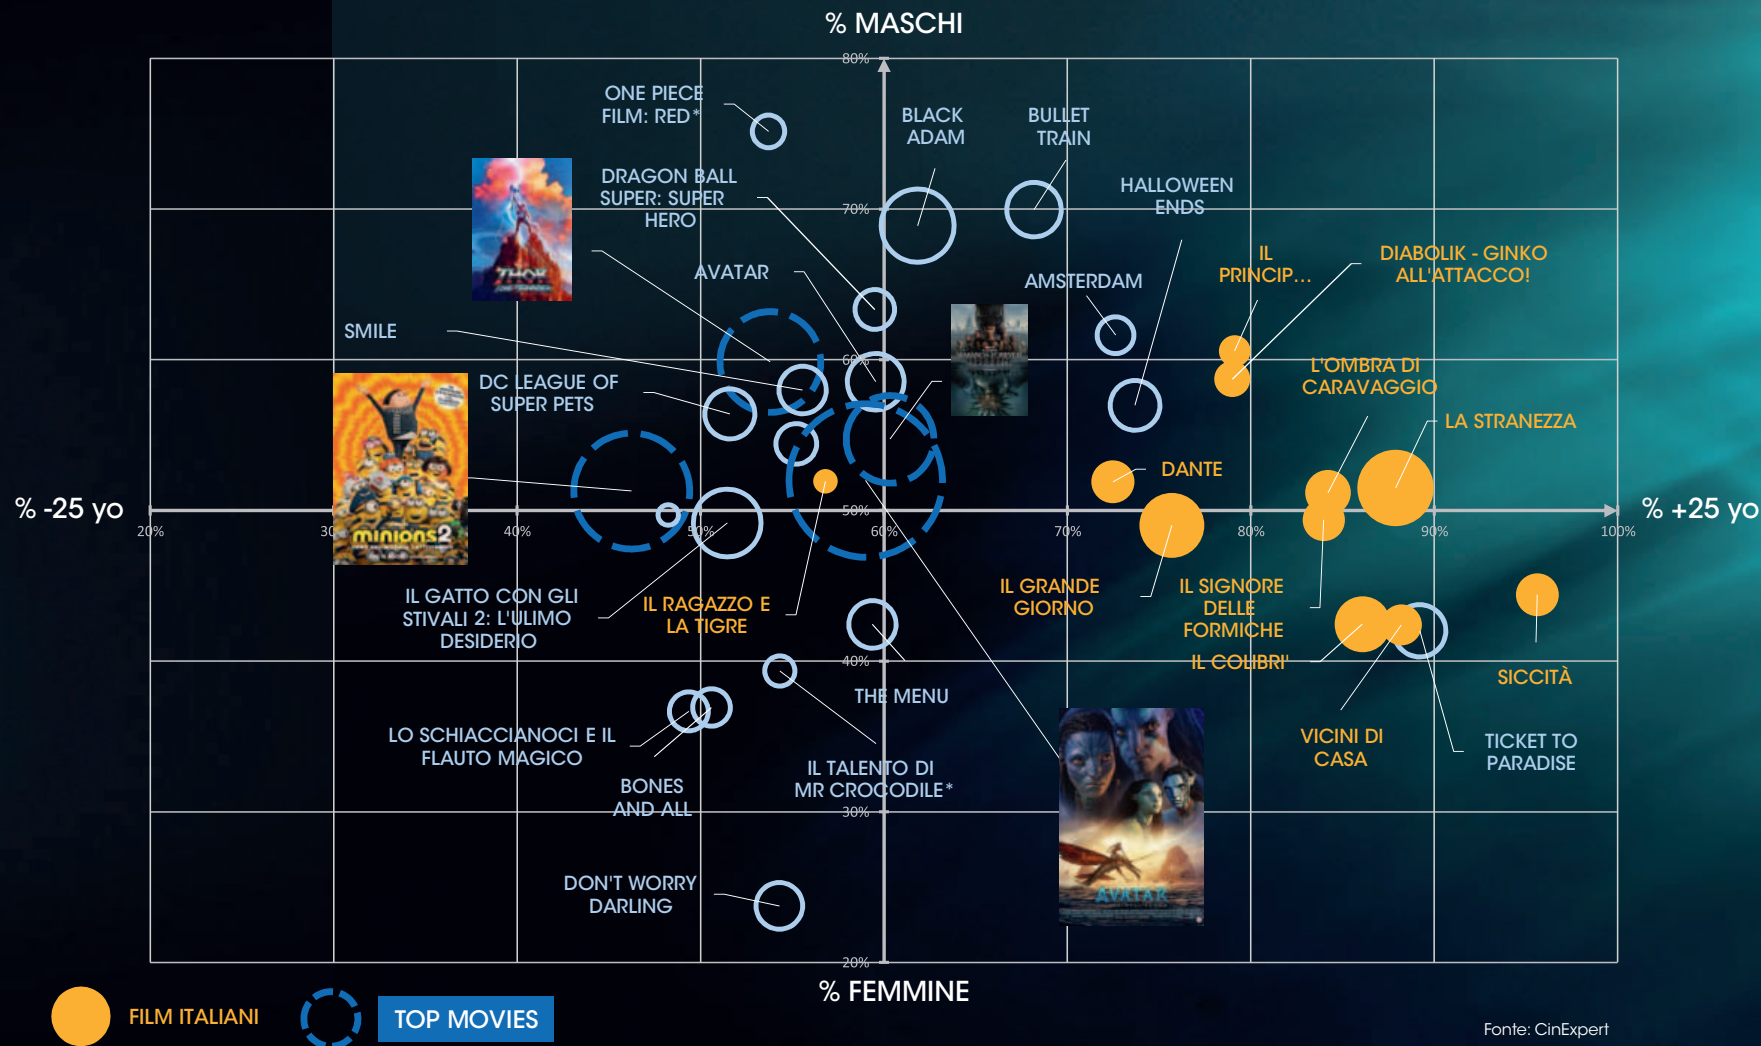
% MASCHI

% -25 yo

% +25 yo

% FEMMINE

80%
70%
60%
50%
40%
30%
20%

20%
30%
40%
50%
60%
70%
80%
90%
100%

ONE PIECE FILM: RED*

DRAGON BALL SUPER: SUPER HERO

BLACK ADAM

BULLET TRAIN

HALLOWEEN ENDS

AVATAR

AMSTERDAM

IL PRINCIP...

DIABOLIK - GINKO ALL'ATTACCO!

SMILE

DC LEAGUE OF SUPER PETS

L'OMBRA DI CARAVAGGIO

LA STRANEZZA

DANTE

IL GATTO CON GLI STIVALI 2: L'ULIMO DESIDERIO

IL RAGAZZO E LA TIGRE

IL GRANDE GIORNO

IL SIGNORE DELLE FORMICHE

IL COLIBRI'

SICCITÀ

THE MENU

LO SCHIACCIANOCI E IL FLAUTO MAGICO

BONES AND ALL

IL TALENTO DI MR CROCODILE*

VICINI DI CASA

TICKET TO PARADISE

DON'T WORRY DARLING

FILM ITALIANI

TOP MOVIES

Fonte: CinExpert